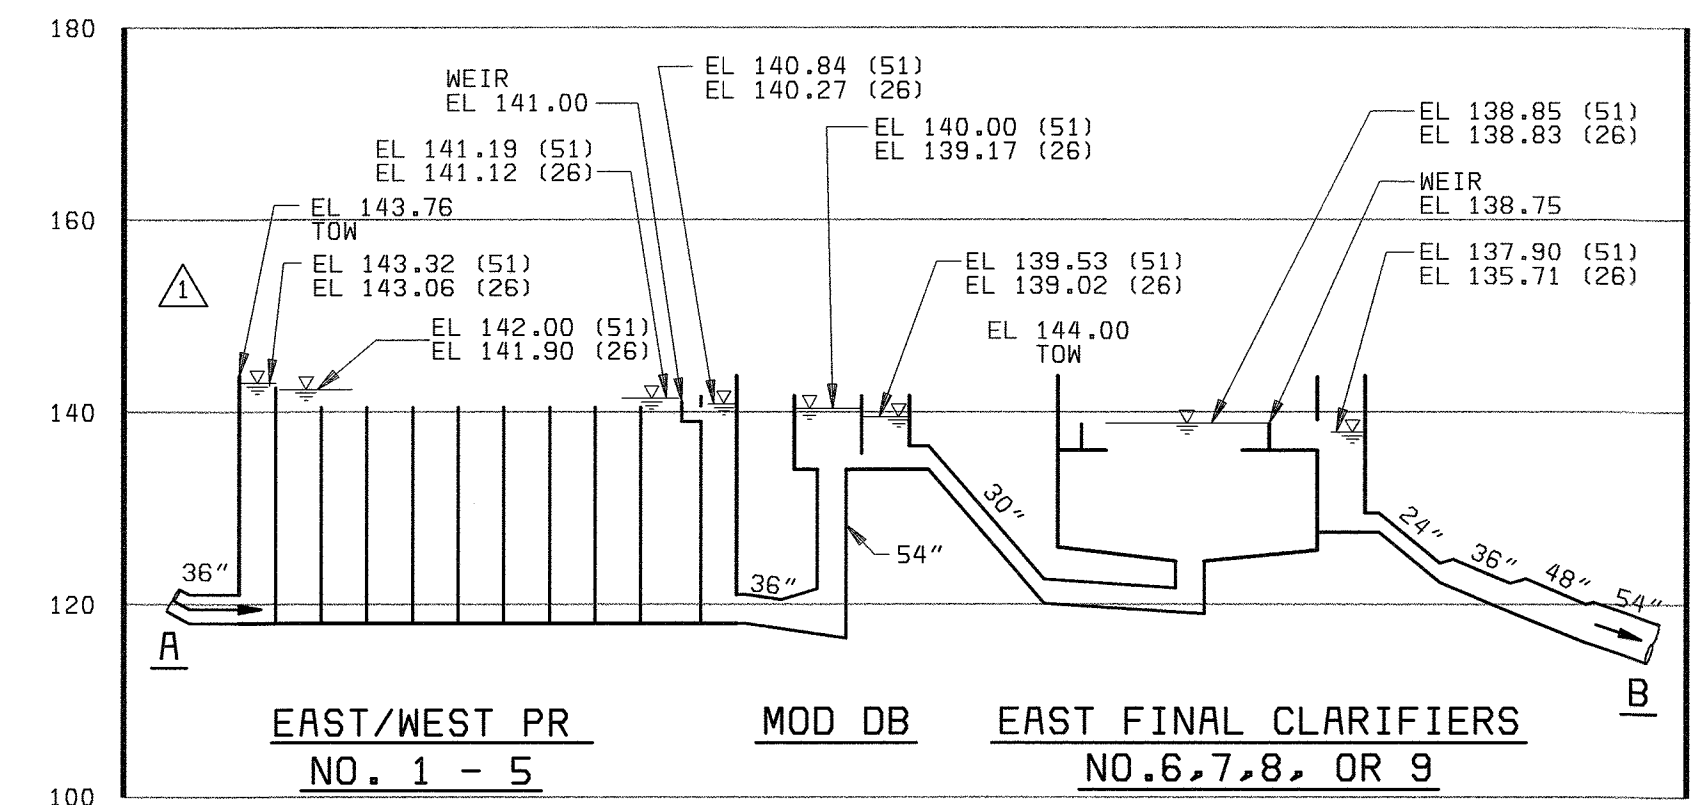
180

160

140

120

100

WEIR
EL 141.00

EL 140.84 (51)
EL 140.27 (26)

EL 140.00 (51)
EL 139.17 (26)

EL 141.19 (51)
EL 141.12 (26)

EL 143.76
TOW

EL 143.32 (51)
EL 143.06 (26)

EL 142.00 (51)
EL 141.90 (26)

EL 139.53 (51)
EL 139.02 (26)

EL 144.00
TOW

EL 138.85 (51)
EL 138.83 (26)

WEIR
EL 138.75

EL 137.90 (51)
EL 135.71 (26)

1

36"

36"

54"

30"

24"

36"

48"

54"

A

B

EAST/WEST PR
NO. 1 - 5

MOD DB

EAST FINAL CLARIFIERS
NO.6,7,8, OR 9